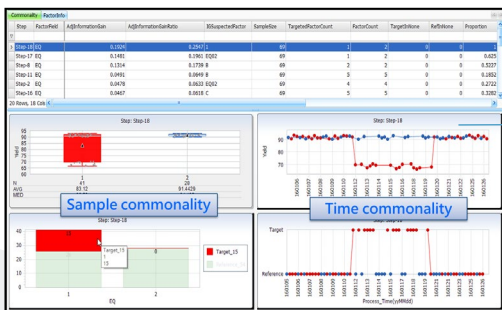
Commonality | FactorInfo

| Step | FactorRelt | AdjInformationGain | AdjInformationGainRatio | IsSuspectedFactor | SampleSize | TargetedFactorCount | FactorCount | TargetInNone | RefInNone | Proportion |
|---|---|---|---|---|---|---|---|---|---|---|
| Step-18 | EQ | 0.1504 | 0.2947 1 | | 69 | 1 | 2 | 0 | 0 | 1 |
| Step-17 | EQ | 0.1481 | 0.1961 EQ02 | | 69 | 1 | 2 | 0 | 0 | 0.625 |
| Step-8 | EQ | 0.1314 | 0.1739 8 | | 69 | 1 | 2 | 0 | 0 | 0.5237 |
| Step-11 | EQ | 0.0991 | 0.0649 8 | | 69 | 3 | 3 | 0 | 0 | 0.1852 |
| Step-2 | EQ | 0.0479 | 0.0633 EQ02 | | 69 | 4 | 4 | 0 | 0 | 0.2722 |
| Step-16 | EQ | 0.0467 | 0.0618 C | | 69 | 5 | 6 | 0 | 0 | 0.3282 |

20 Rows, 18 Cols

Step: Step-18

Yield

N 41 28
AVG 83.12 91.4429
MED

Sample commonality

Step: Step-18

Yield

Time commonality

Step: Step-18

Target_15
1
15

Target_15

EQ

Step: Step-18

Target

Reference

Process_Time(yyMMdd)